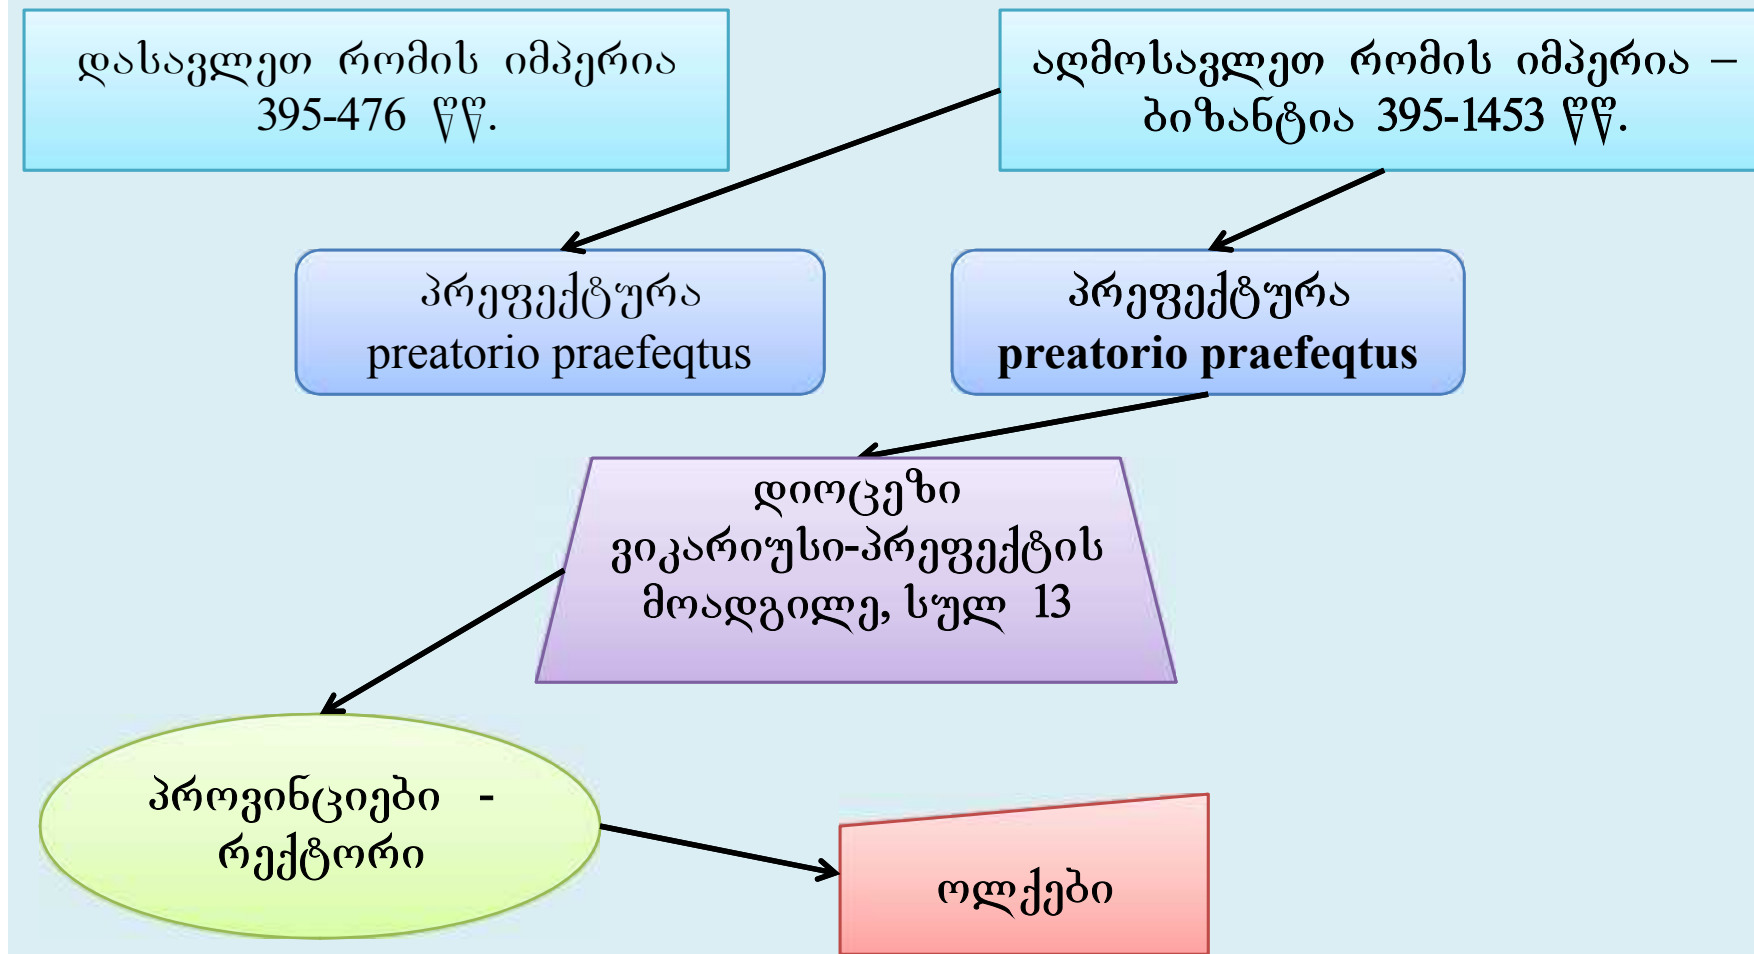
დასავლეთ რომის იმპერია 395-476 წწ.

აღმოსავლეთ რომის იმპერია – ბიზანტია 395-1453 წწ.

პრეფექტურა preatorio praefeqtus

პრეფექტურა **preatorio praefeqtus**

დიოცეზი ვიკარიუსი-პრეფექტის მოადგილე, სულ 13

პროვინციები - რექტორი

ოლქები